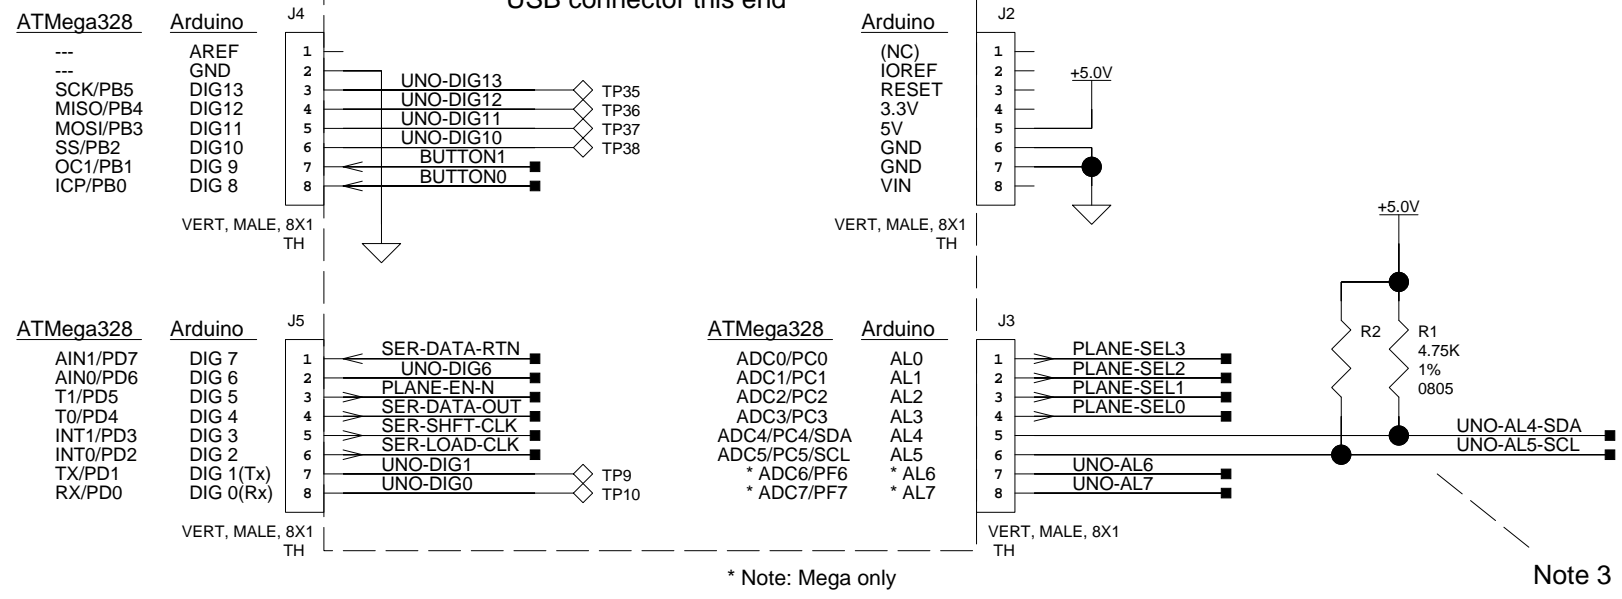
USB connector this end

ATMega328 Arduino J4
--- AREF 1
--- GND 2
SCK/PB5 DIG13 3 UNO-DIG13 TP35
MISO/PB4 DIG12 4 UNO-DIG12 TP36
MOSI/PB3 DIG11 5 UNO-DIG11 TP37
SS/PB2 DIG10 6 UNO-DIG10 TP38
OC1/PB1 DIG 9 7 BUTTON1
ICP/PB0 DIG 8 8 BUTTON0
VERT, MALE, 8X1 TH

Arduino J2
(NC) 1
IOREF 2 +5.0V
RESET 3
3.3V 4
5V 5
GND 6
GND 7
VIN 8
VERT, MALE, 8X1 TH

+5.0V

ATMega328 Arduino J5
AIN1/PD7 DIG 7 1 SER-DATA-RTN
AIN0/PD6 DIG 6 2 UNO-DIG6
T1/PD5 DIG 5 3 PLANE-EN-N
T0/PD4 DIG 4 4 SER-DATA-OUT
INT1/PD3 DIG 3 5 SER-SHFT-CLK
INT0/PD2 DIG 2 6 SER-LOAD-CLK
TX/PD1 DIG 1(Tx) 7 UNO-DIG1 TP9
RX/PD0 DIG 0(Rx) 8 UNO-DIG0 TP10
VERT, MALE, 8X1 TH

ATMega328 Arduino J3
ADC0/PC0 AL0 1 PLANE-SEL3
ADC1/PC1 AL1 2 PLANE-SEL2
ADC2/PC2 AL2 3 PLANE-SEL1
ADC3/PC3 AL3 4 PLANE-SEL0
ADC4/PC4/SDA AL4 5
ADC5/PC5/SCL AL5 6
* ADC6/PF6 * AL6 7 UNO-AL6
* ADC7/PF7 * AL7 8 UNO-AL7
VERT, MALE, 8X1 TH

R2 R1 4.75K 1% 0805
UNO-AL4-SDA
UNO-AL5-SCL

* Note: Mega only

Note 3